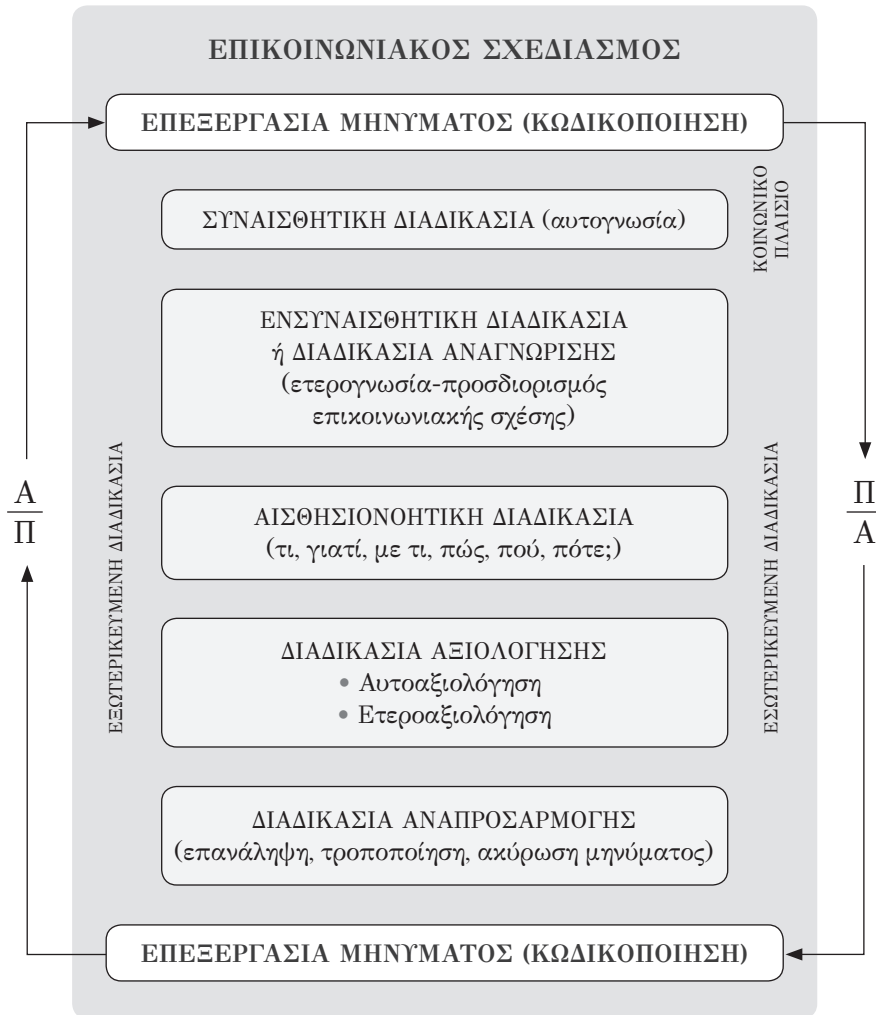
ΕΠΙΚΟΙΝΩΝΙΑΚΟΣ ΣΧΕΔΙΑΣΜΟΣ

ΕΠΕΞΕΡΓΑΣΙΑ ΜΗΝΥΜΑΤΟΣ (ΚΩΔΙΚΟΠΟΙΗΣΗ)

ΚΟΙΝΩΝΙΚΟ ΠΛΑΙΣΙΟ

ΣΥΝΑΙΣΘΗΤΙΚΗ ΔΙΑΔΙΚΑΣΙΑ (αυτογνωσία)

ΕΝΣΥΝΑΙΣΘΗΤΙΚΗ ΔΙΑΔΙΚΑΣΙΑ ή ΔΙΑΔΙΚΑΣΙΑ ΑΝΑΓΝΩΡΙΣΗΣ (ετερογνωσία-προσδιορισμός επικοινωνιακής σχέσης)

ΕΞΩΤΕΡΙΚΕΥΜΕΝΗ ΔΙΑΔΙΚΑΣΙΑ

$\frac{Α}{Π}$

ΑΙΣΘΗΣΙΟΝΟΗΤΙΚΗ ΔΙΑΔΙΚΑΣΙΑ (τι, γιατί, με τι, πώς, πού, πότε;)

ΕΣΩΤΕΡΙΚΕΥΜΕΝΗ ΔΙΑΔΙΚΑΣΙΑ

$\frac{Π}{Α}$

ΔΙΑΔΙΚΑΣΙΑ ΑΞΙΟΛΟΓΗΣΗΣ
• Αυτοαξιολόγηση
• Ετεροαξιολόγηση

ΔΙΑΔΙΚΑΣΙΑ ΑΝΑΠΡΟΣΑΡΜΟΓΗΣ (επανάληψη, τροποποίηση, ακύρωση μηνύματος)

ΕΠΕΞΕΡΓΑΣΙΑ ΜΗΝΥΜΑΤΟΣ (ΚΩΔΙΚΟΠΟΙΗΣΗ)